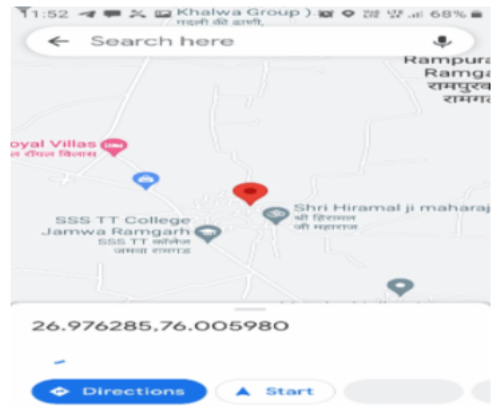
1:52 68%

Khalwa Group

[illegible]

Search here

Rampura Ramgarh

रामपुरा रामगढ़

oyal Villas

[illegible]

Shri Hiramal ji maharaj

श्री हीरामल जी महाराज

SSS TT College Jamwa Ramgarh

SSS TT कॉलेज जमवा रामगढ़

26.976285,76.005980

Directions

Start